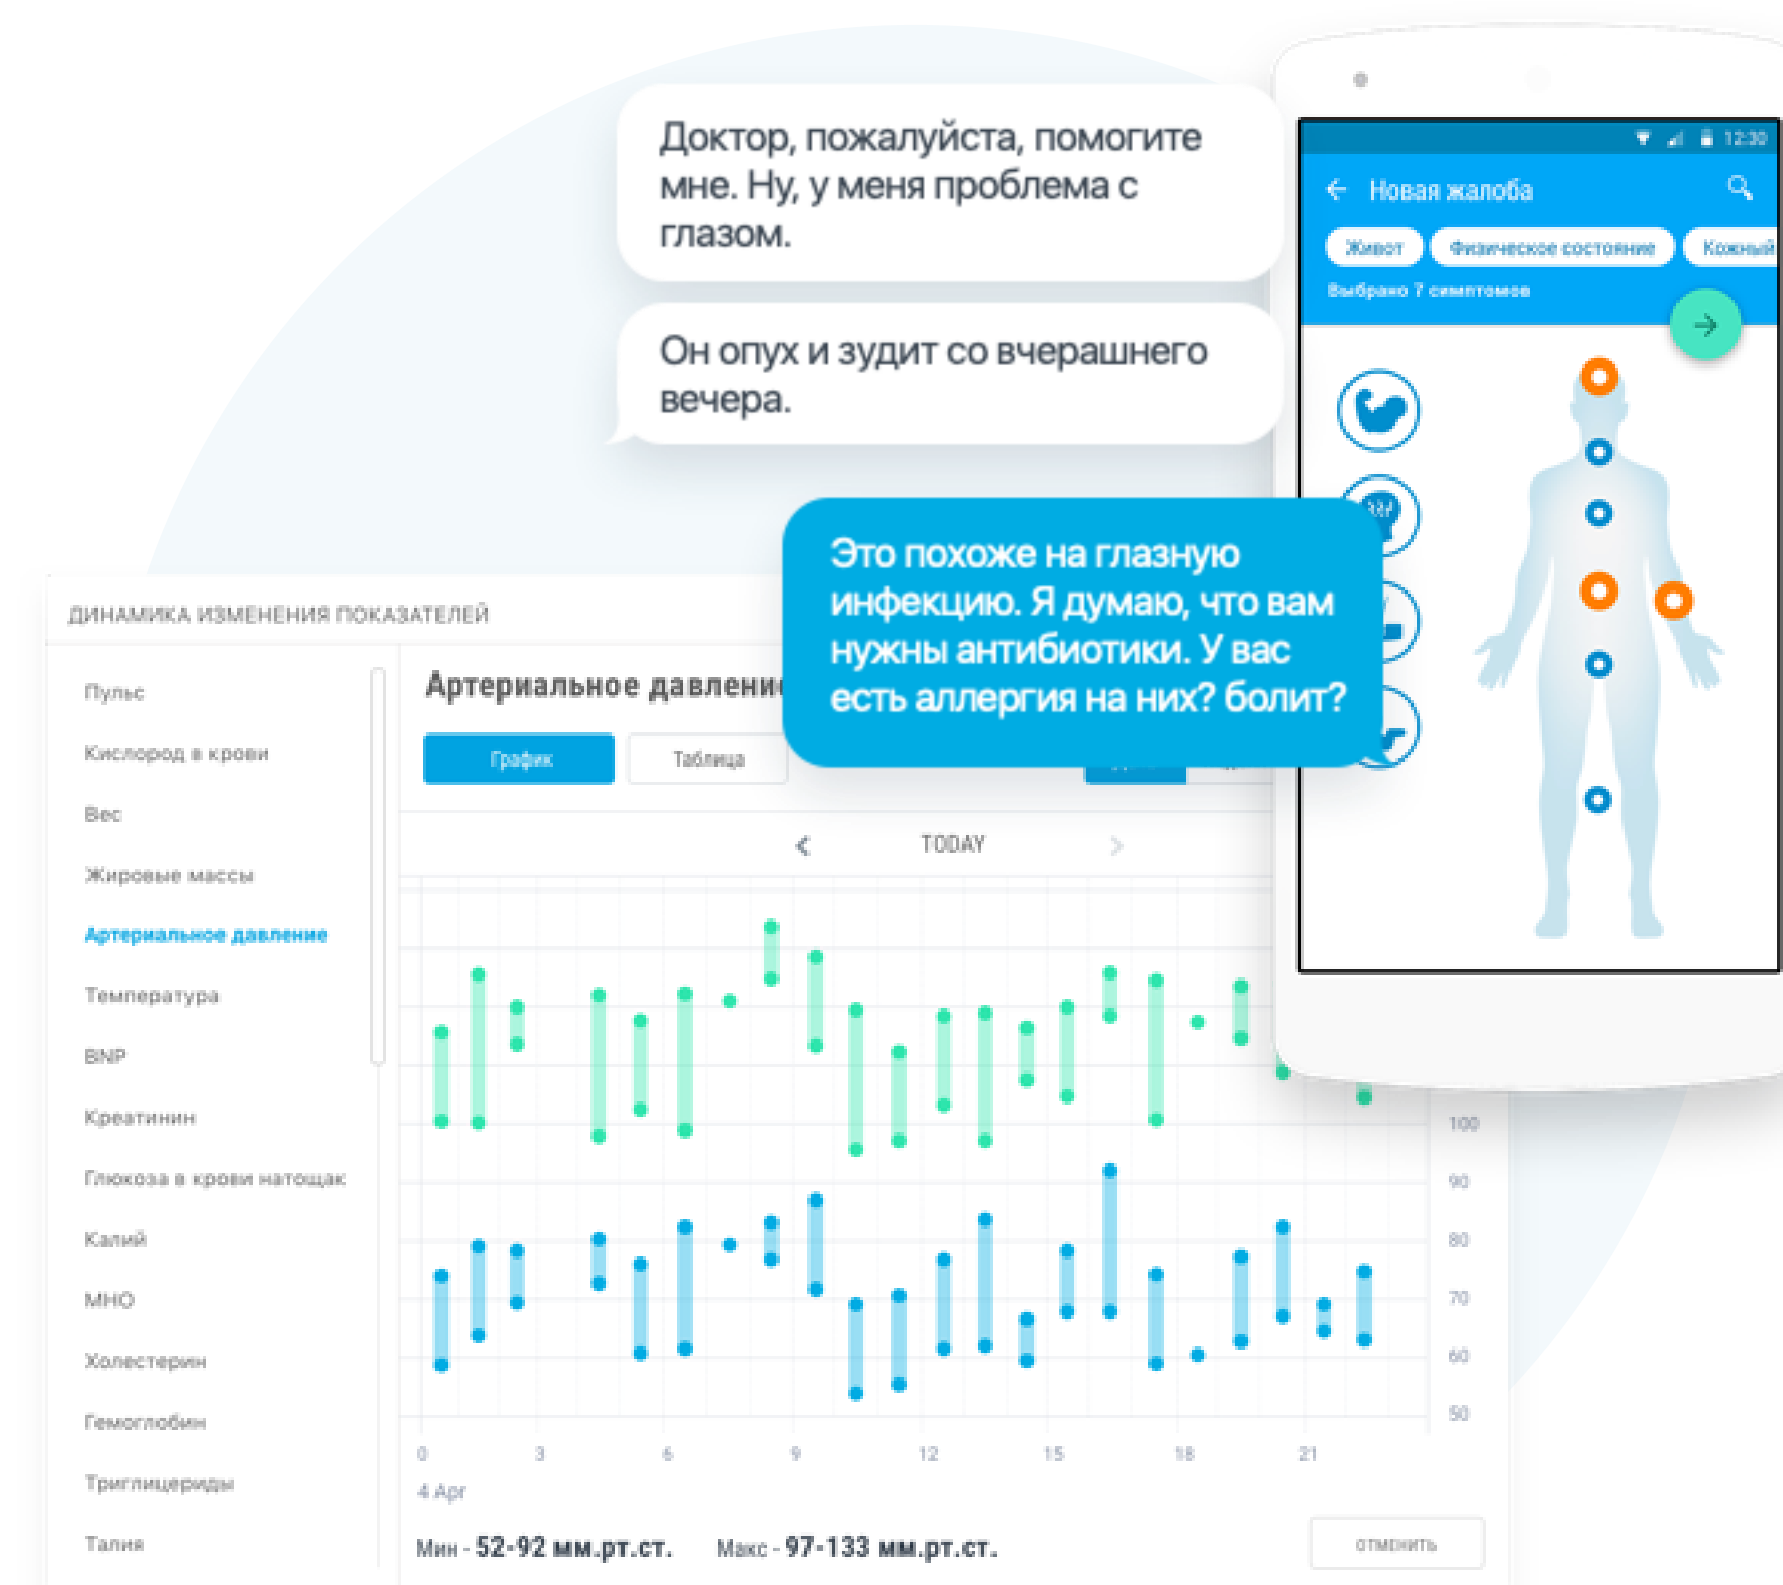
Доктор, пожалуйста, помогите мне. Ну, у меня проблема с глазом.

Он опух и зудит со вчерашнего вечера.

Это похоже на глазную инфекцию. Я думаю, что вам нужны антибиотики. У вас есть аллергия на них? болит?

12:30
Новая жалоба
Живот
Физическое состояние
Кожный
Выбрано 7 симптомов

ДИНАМИКА ИЗМЕНЕНИЯ ПОКАЗАТЕЛЕЙ

Пульс
Кислород в крови
Вес
Жировые массы
Артериальное давление
Температура
BNP
Креатинин
Глюкоза в крови натощак
Калий
МНО
Холестерин
Гемоглобин
Триглицериды
Талия

Артериальное давлени
График
Таблица
TODAY

100
90
80
70
60
50

0 3 6 9 12 15 18 21
4 Apr

Мин - 52-92 мм.рт.ст. Макс - 97-133 мм.рт.ст.
ОТМЕНИТЬ